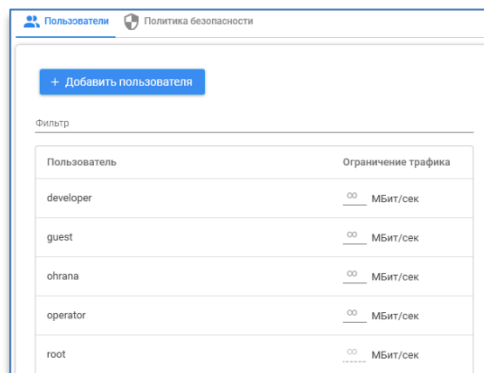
Пользователи Политика безопасности

+ Добавить пользователя

Фильтр

| Пользователь | Ограничение трафика |
|---|---|
| developer | ∞ МБит/сек |
| guest | ∞ МБит/сек |
| ohrana | ∞ МБит/сек |
| operator | ∞ МБит/сек |
| root | ∞ МБит/сек |